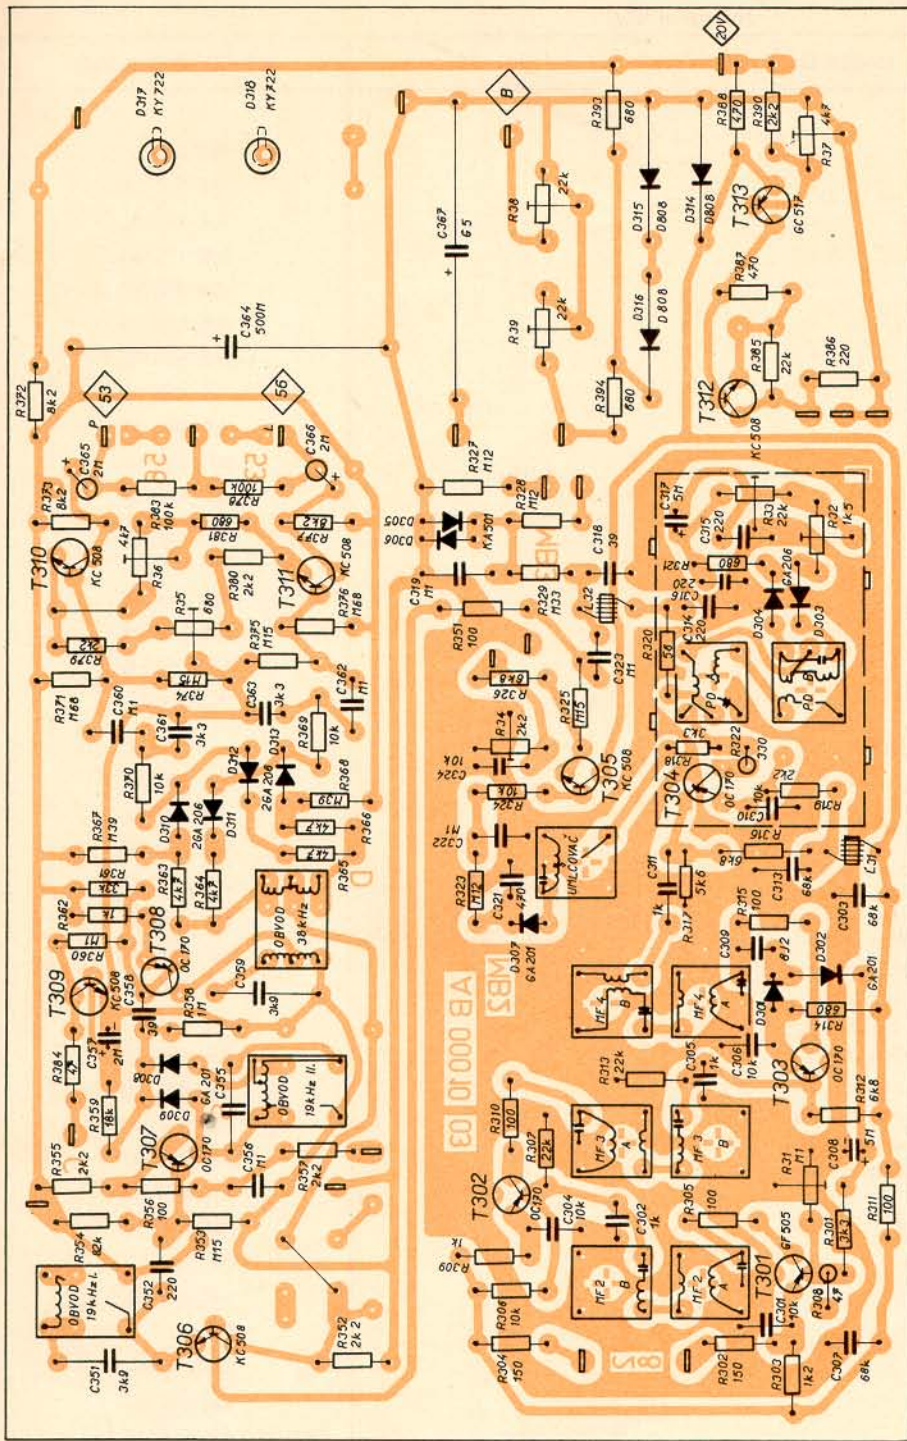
20V
D317 KY722
D318 KY722
B
R393 680
R388 470
R390 2k2
R37 4k7
R38 22k
D315 D808
D314 D808
T313 GC517
C367 G5
R39 22k
D316 D808
R387 470
C364 500M
R372 8k2
53
56
R394 680
R385 22k
R386 220
T312 KC508
C365 2M
R373 8k2
R383 100k
R378 100k
C366 2M
R327 M12
D305 D306 KA501
R328 M12
C317 5M
R33 22k
R32 1k5
R36 4k7
R381 680
R377 8k2
T310 KC508
T311 KC508
R380 2k2
R35 680
R376 M68
C319 M1
R329 M33
C318 39
L32
C315 220
R321 680
C316 220
GA206
D304 D303
R379 2k2
R375 M15
R351 100
R320 56
C314 220
PD
R371 M68
R374 M15
C363 3k3
C362 M1
C360 M1
C361 3k3
R326 6k8
R325 M15
C323 M1
R369 10k
R34 2k2
C324 10k
R322 330
R370 10k
D312 D313 2GA206
D310 2GA206 D311
R368 M39
T305 KC508
R318 3k3
T304 OC170
R324 10k
C310 10k
R319 2k2
R367 M39
R366 4k7
R322 M1
UMLČOVAČ
R316 6k8
R361 33k
R363 4k7
R364 4k7
R365
OBVOD 38kHz
C311 1k
R317 5k6
C313 68k
L31
R362 1k
R323 M12
C321 470
D307 GA201
R315 100
C303 68k
R360 M1
T308 OC170
T309 KC508
C358 39
C359 3k9
MB2
MF4 B
MF4 A
C309
D302 GA201
R384 47
R358 1M
C357 2M
D308
AB 000 10 03
D301
R314 680
D309 GA201
C355
OBVOD 19kHz II.
R313 22k
C305 1k
C306 10k
T303 OC170
R359 18k
R310 100
R307 22k
MF3 A
MF3 B
R312 6k8
R355 2k2
T307 OC170
C356 M1
R357 2k2
R31
C308 5M
R356 100
T302 OC170
C304 10k
C302 1k
R305 100
R301 3k3
R311 100
R354 12k
R353 M15
R309 1k
MF2 B
MF2 A
T301 GF505
OBVOD 19kHz I.
C352 220
R306 10k
C301 10k
R308 47
T306 KC508
R352 2k2
S18
R304 150
R302 150
R303 1k2
C307 68k
C351 3k9